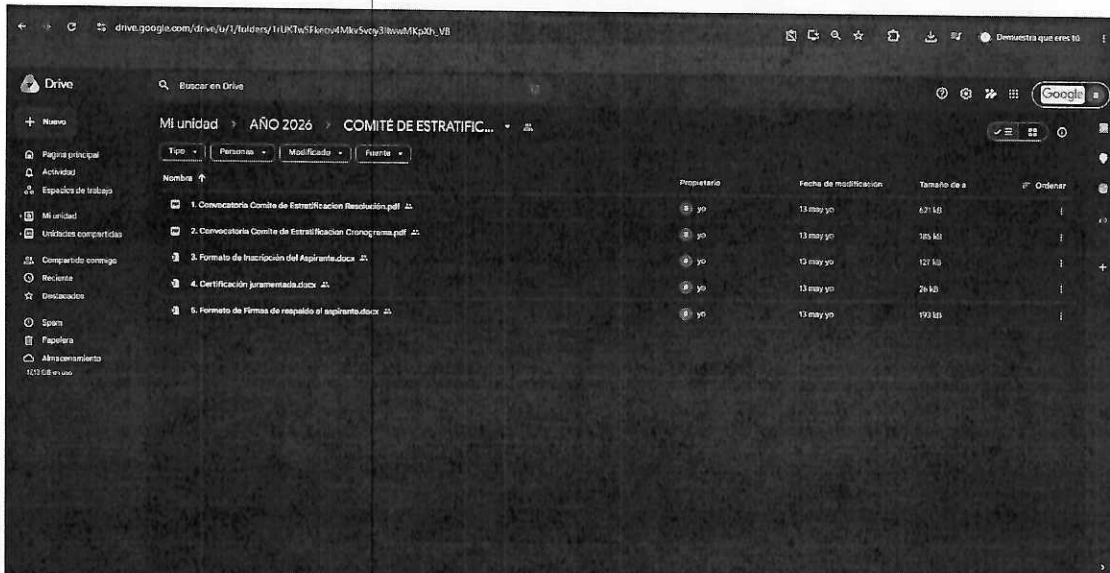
drive.google.com/drive/u/1/folders/1rUKTw5Fkeov4Mkv5voy3ltwwMKpXh_V8

Demuestra que eres tú

Drive

Buscar en Drive

Google

+ Nuevo

Página principal
Actividad
Espacios de trabajo

Mi unidad
Unidades compartidas

Compartido conmigo
Reciente
Destacados

Spam
Papelera
Almacenamiento
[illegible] GB en uso

Mi unidad > AÑO 2026 > COMITÉ DE ESTRATIFIC...

Tipo | Personas | Modificado | Fuente

| Nombre ↑ | Propietario | Fecha de modificación | Tamaño de a | Ordenar |
|---|---|---|---|---|
| 1. Convocatoria Comite de Estratificacion Resolución.pdf | yo | 13 may yo | 621 kB | |
| 2. Convocatoria Comite de Estratificacion Cronograma.pdf | yo | 13 may yo | 185 kB | |
| 3. Formato de Inscripción del Aspirante.docx | yo | 13 may yo | 127 kB | |
| 4. Certificación juramentada.docx | yo | 13 may yo | 26 kB | |
| 5. Formato de Firmas de respaldo al aspirante.docx | yo | 13 may yo | 193 kB | |